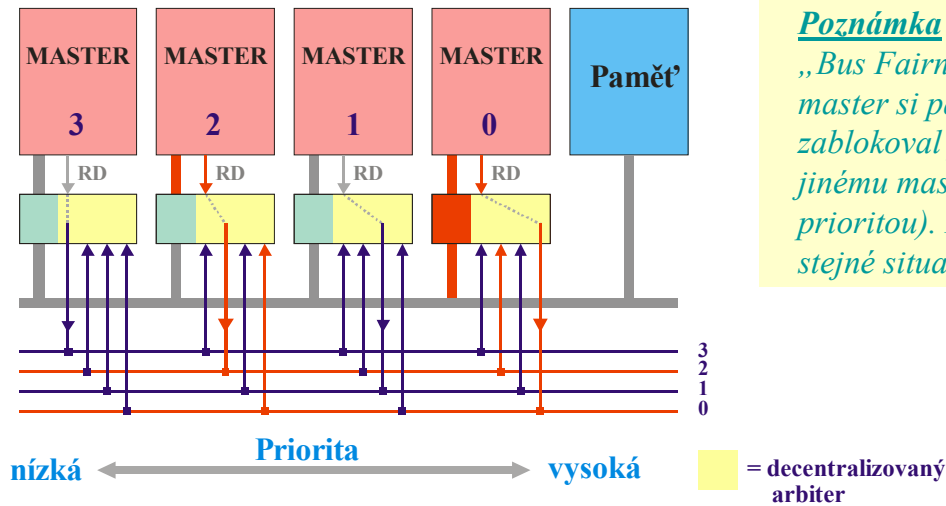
MASTER
3

MASTER
2

MASTER
1

MASTER
0

Paměť

RD
RD
RD
RD

3
2
1
0

Priorita
nízká
vysoká

= decentralizovaný arbiter

Poznámka
„Bus Fairn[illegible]
master si p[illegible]
zablokoval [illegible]
jinému mas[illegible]
prioritou). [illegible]
stejné situa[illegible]